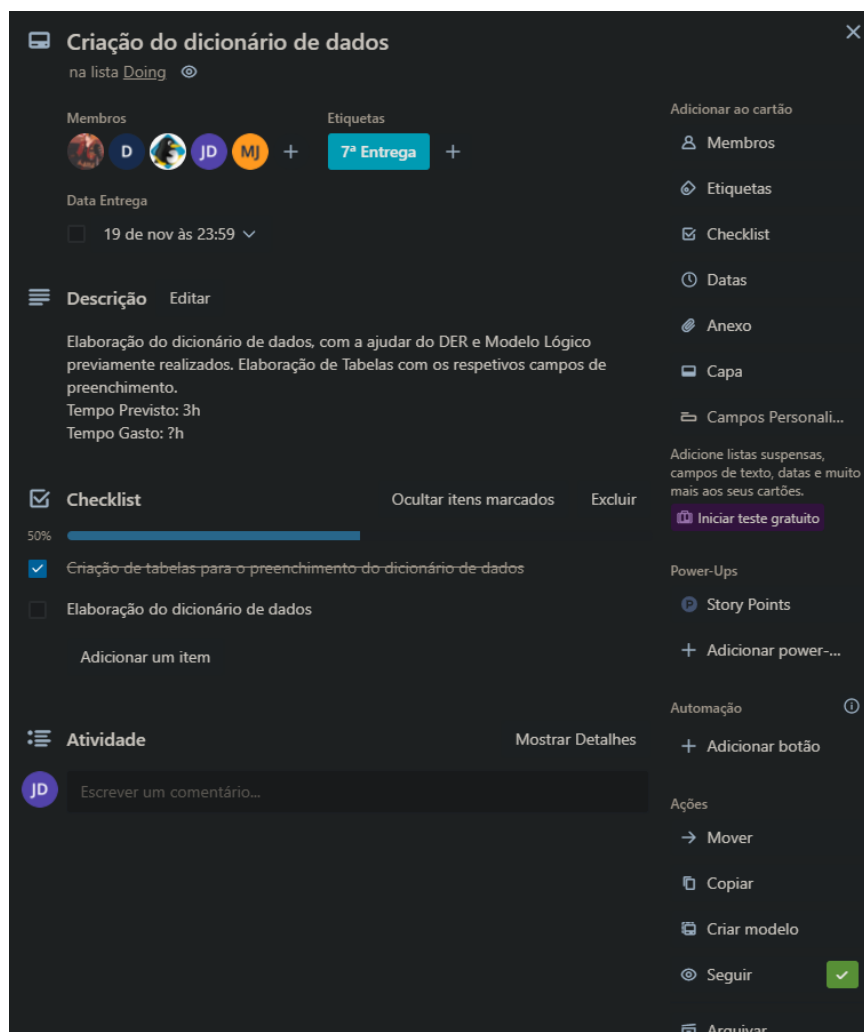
Criação do dicionário de dados
na lista Doing

Membros
D JD MJ +

Etiquetas
7ª Entrega +

Data Entrega
19 de nov às 23:59

Descrição Editar

Elaboração do dicionário de dados, com a ajudar do DER e Modelo Lógico previamente realizados. Elaboração de Tabelas com os respetivos campos de preenchimento.
Tempo Previsto: 3h
Tempo Gasto: ?h

Checklist Ocultar itens marcados Excluir

50%

Criação de tabelas para o preenchimento do dicionário de dados

Elaboração do dicionário de dados

Adicionar um item

Atividade Mostrar Detalhes

JD Escrever um comentário...

Adicionar ao cartão
Membros
Etiquetas
Checklist
Datas
Anexo
Capa
Campos Personali...
Adicione listas suspensas, campos de texto, datas e muito mais aos seus cartões.
Iniciar teste gratuito

Power-Ups
Story Points
Adicionar power-...

Automação
Adicionar botão

Ações
Mover
Copiar
Criar modelo
Seguir
Arquivar